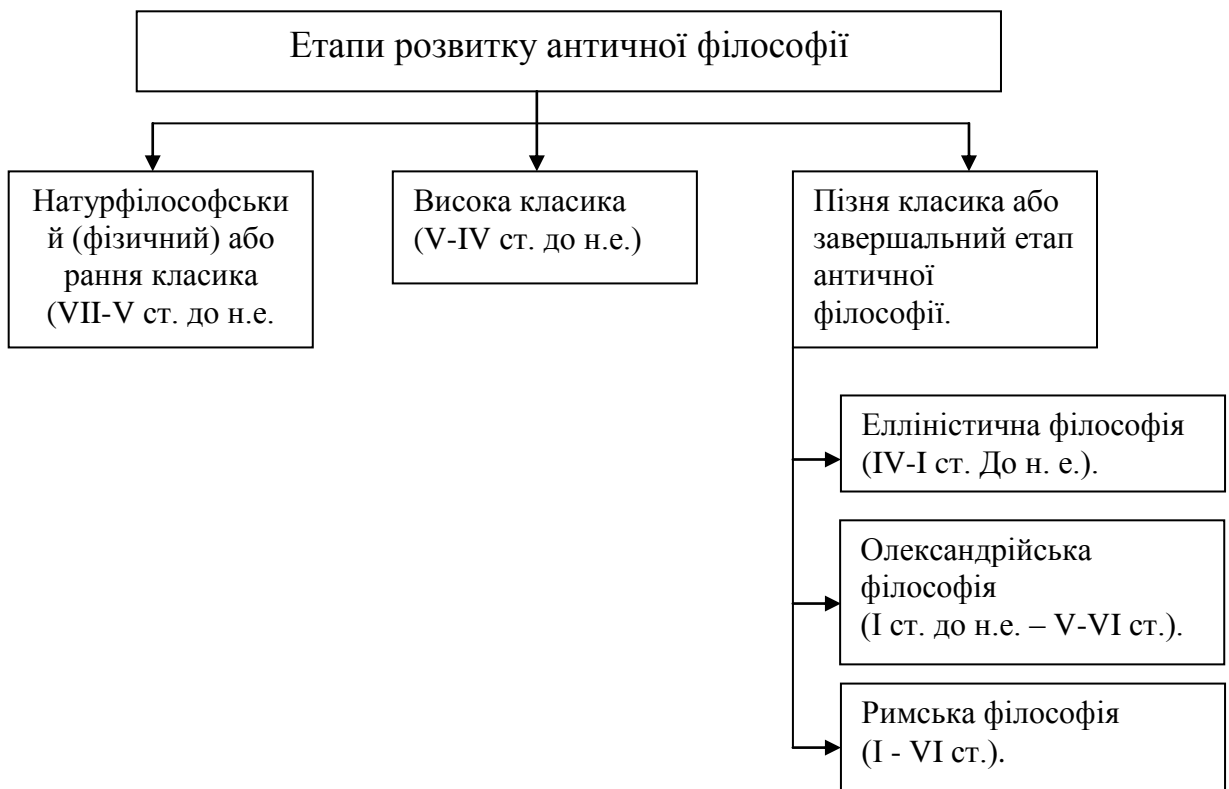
Етапи розвитку античної філософії

Натурфілософський (фізичний) або рання класика (VII-V ст. до н.е.

Висока класика (V-IV ст. до н.е.)

Пізня класика або завершальний етап античної філософії.

Елліністична філософія (IV-I ст. До н. е.).

Олександрійська філософія (I ст. до н.е. – V-VI ст.).

Римська філософія (I - VI ст.).